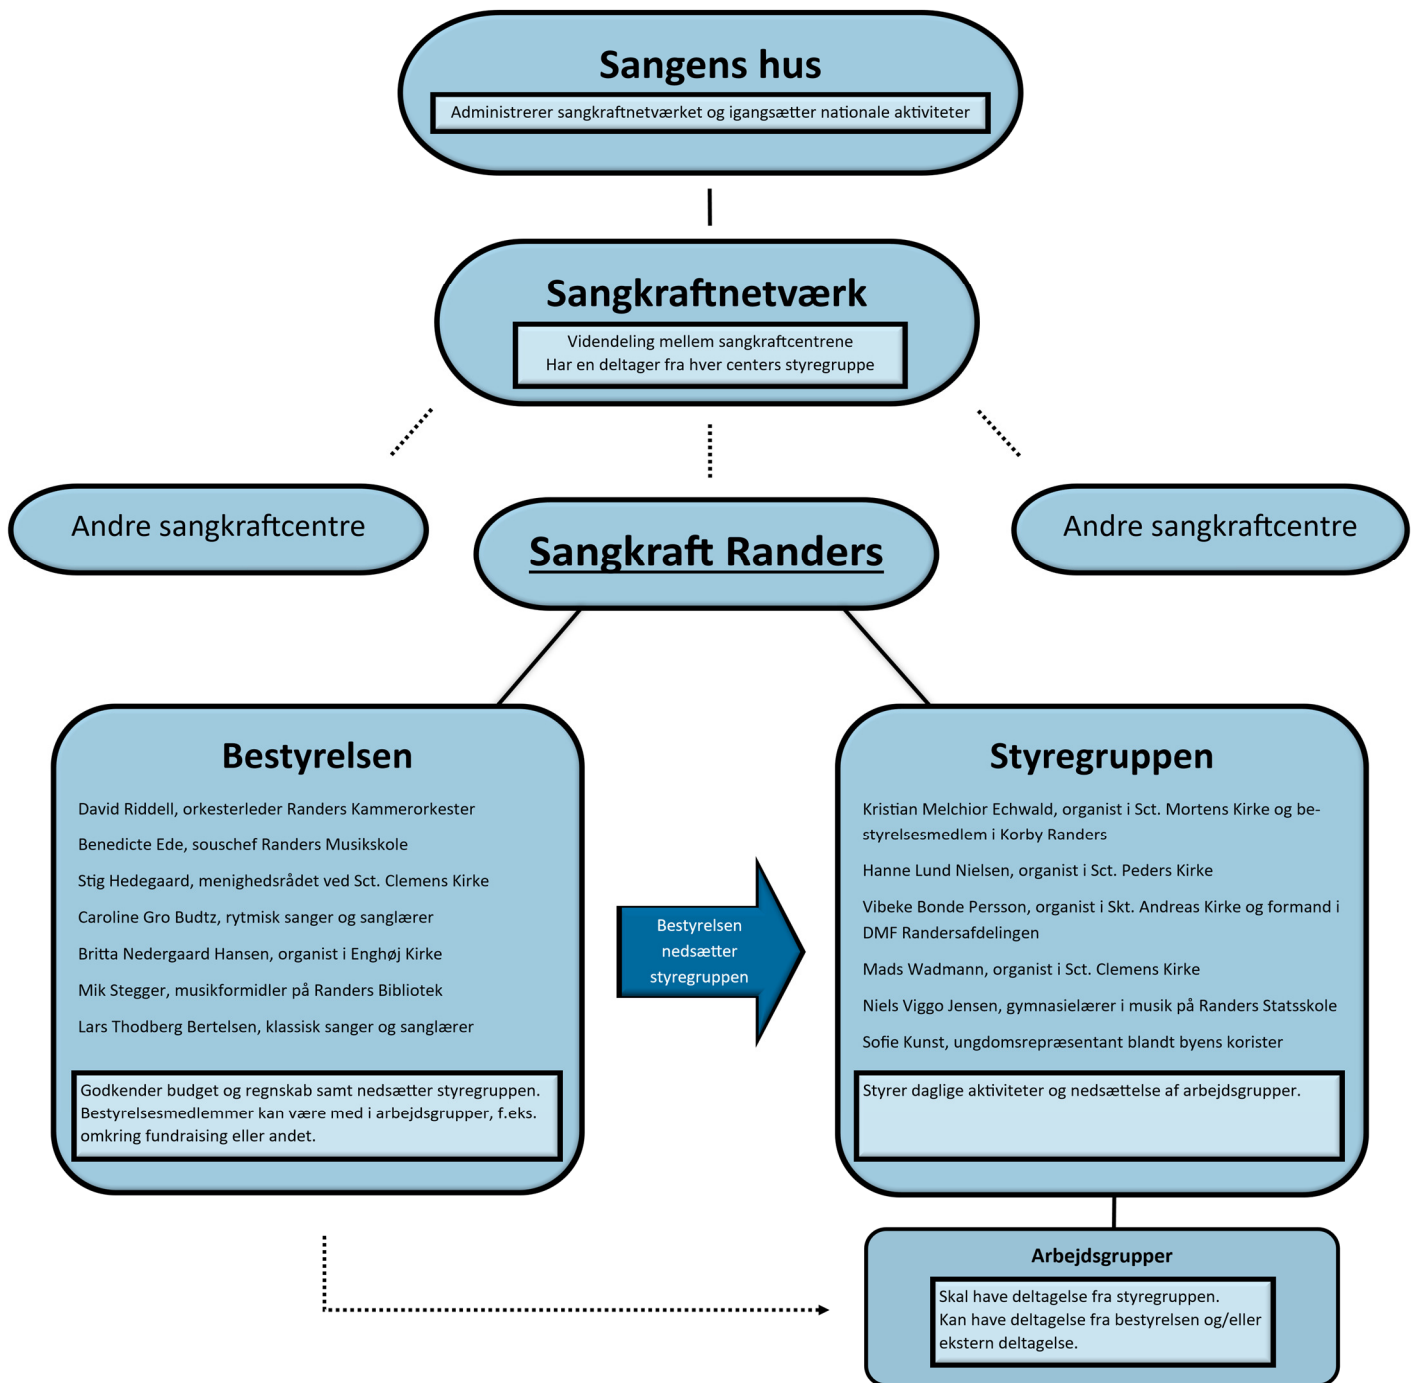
Sangens hus

Administrerer sangkraftnetværket og igangsætter nationale aktiviteter

Sangkraftnetværk

Videndeling mellem sangkraftcentrene
Har en deltager fra hver centers styregruppe

Andre sangkraftcentre

Sangkraft Randers

Andre sangkraftcentre

Bestyrelsen

David Riddell, orkesterleder Randers Kammerorkester

Benedicte Ede, souschef Randers Musikskole

Stig Hedegaard, menighedsrådet ved Sct. Clemens Kirke

Caroline Gro Budtz, rytmisk sanger og sanglærer

Britta Nedergaard Hansen, organist i Enghøj Kirke

Mik Stegger, musikformidler på Randers Bibliotek

Lars Thodberg Bertelsen, klassisk sanger og sanglærer

Godkender budget og regnskab samt nedsætter styregruppen. Bestyrelsesmedlemmer kan være med i arbejdsgrupper, f.eks. omkring fundraising eller andet.

Bestyrelsen nedsætter styregruppen

Styregruppen

Kristian Melchior Echwald, organist i Sct. Mortens Kirke og bestyrelsesmedlem i Korby Randers

Hanne Lund Nielsen, organist i Sct. Peders Kirke

Vibeke Bonde Persson, organist i Skt. Andreas Kirke og formand i DMF Randersafdelingen

Mads Wadmann, organist i Sct. Clemens Kirke

Niels Viggo Jensen, gymnasielærer i musik på Randers Statsskole

Sofie Kunst, ungdomsrepræsentant blandt byens korister

Styrer daglige aktiviteter og nedsættelse af arbejdsgrupper.

Arbejdsgrupper

Skal have deltagelse fra styregruppen.
Kan have deltagelse fra bestyrelsen og/eller ekstern deltagelse.